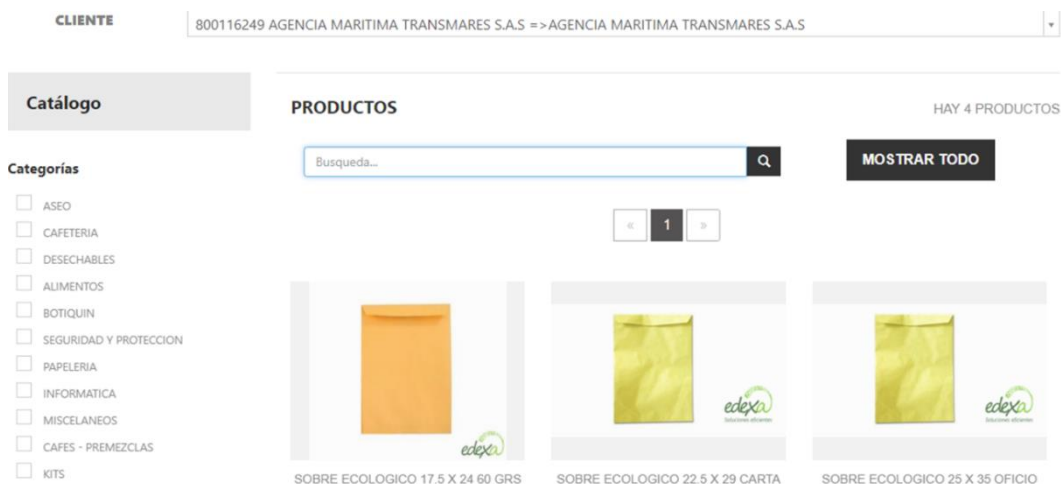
CLIENTE

800116249 AGENCIA MARITIMA TRANSMARES S.A.S =>AGENCIA MARITIMA TRANSMARES S.A.S

Catálogo

Categorías

ASEO
CAFETERIA
DESECHABLES
ALIMENTOS
BOTIQUIN
SEGURIDAD Y PROTECCION
PAPELERIA
INFORMATICA
MISCELANEOS
CAFES - PREMEZCLAS
KITS

PRODUCTOS

HAY 4 PRODUCTOS

Busqueda...

MOSTRAR TODO

« 1 »

edexa

SOBRE ECOLOGICO 17.5 X 24 60 GRS

edexa
Soluciones eficientes

SOBRE ECOLOGICO 22.5 X 29 CARTA

edexa
Soluciones eficientes

SOBRE ECOLOGICO 25 X 35 OFICIO